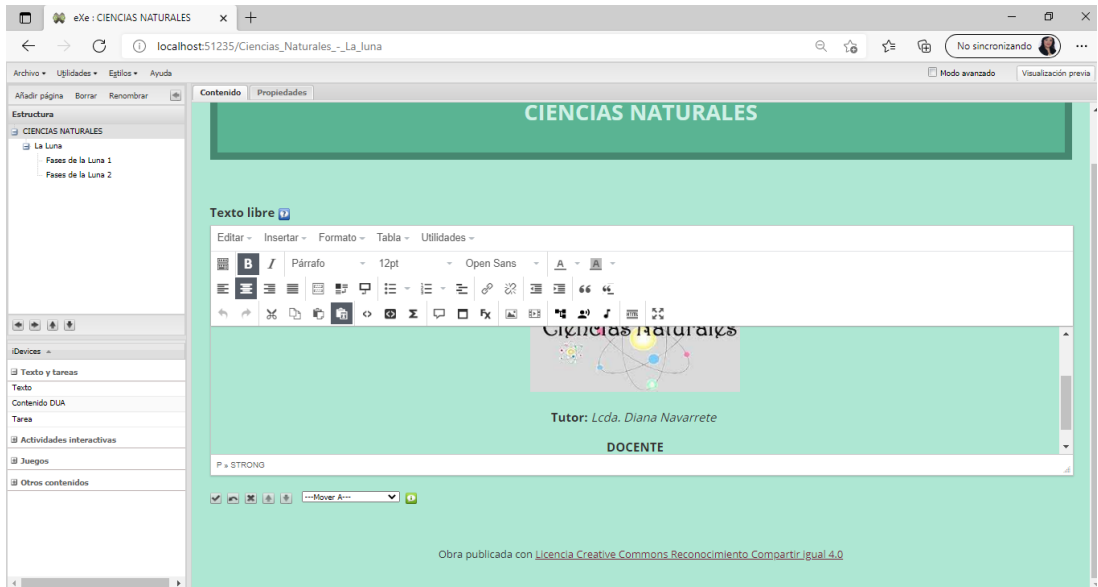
eXe : CIENCIAS NATURALES

localhost:51235/Ciencias_Naturales_-_La_luna

No sincronizando

Archivo Utilidades Estilos Ayuda

Modo avanzado

Visualización previa

Añadir página Borrar Renombrar

Estructura

CIENCIAS NATURALES
La Luna
Fases de la Luna 1
Fases de la Luna 2

iDevices

Texto y tareas
Texto
Contenido DUA
Tarea
Actividades interactivas
Juegos
Otros contenidos

Contenido Propiedades

CIENCIAS NATURALES

Texto libre

Editar Insertar Formato Tabla Utilidades

Párrafo 12pt Open Sans

Ciencias Naturales

Tutor: *Lcda. Diana Navarrete*

DOCENTE

P » STRONG

---Mover A---

Obra publicada con Licencia Creative Commons Reconocimiento Compartir igual 4.0